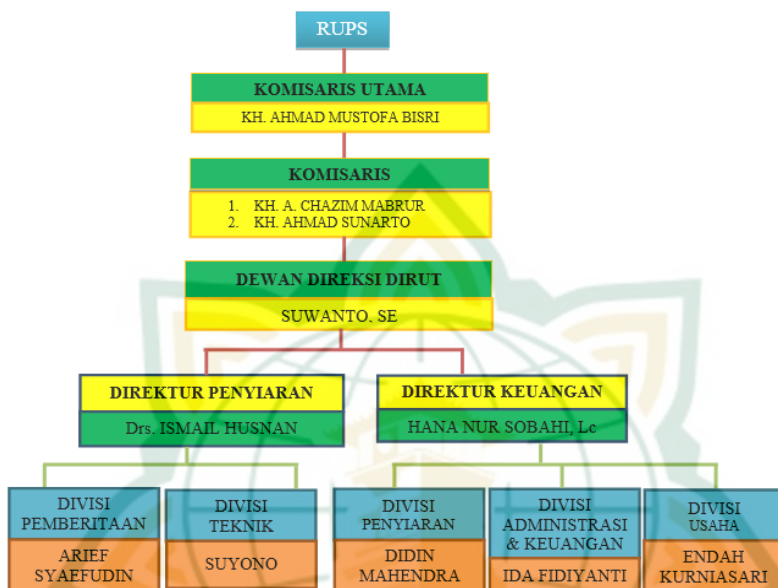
RUPS

KOMISARIS UTAMA

KH. AHMAD MUSTOFA BISRI

KOMISARIS

1. KH. A. CHAZIM MABRUR
2. KH. AHMAD SUNARTO

DEWAN DIREKSI DIRUT

SUWANTO. SE

DIREKTUR PENYIARAN

Drs. ISMAIL HUSNAN

DIREKTUR KEUANGAN

HANA NUR SOBAHI, Lc

DIVISI PEMBERITAAN

ARIEF SYAEFUDIN

DIVISI TEKNIK

SUYONO

DIVISI PENYIARAN

DIDIN MAHENDRA

DIVISI ADMINISTRASI & KEUANGAN

IDA FIDIYANTI

DIVISI USAHA

ENDAH KURNIASARI